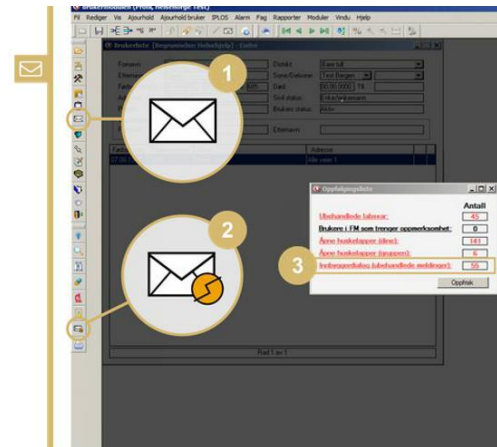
Fil Rediger Vis Ajourhold Ajourhold bruker IPLOS Alarm Fag Rapporter Moduler Vindu Hjelp

Brukerliste

Fornavn
Etternavn
Distrikt
Sone/Omsorg
Dato
Stat status
Bruker status
Etternavn:
Adresse
Rad 1 av 1

1

2

3

Oppfølgingsliste
Antall
Ubehandlede lab svar: 45
Brukere i FM som trenger oppmerksomhet: 0
Åpne huskelapper (dine): 141
Åpne huskelapper (gruppen): 6
Innboks (ubehandlede meldinger): 55
Oppfrisk